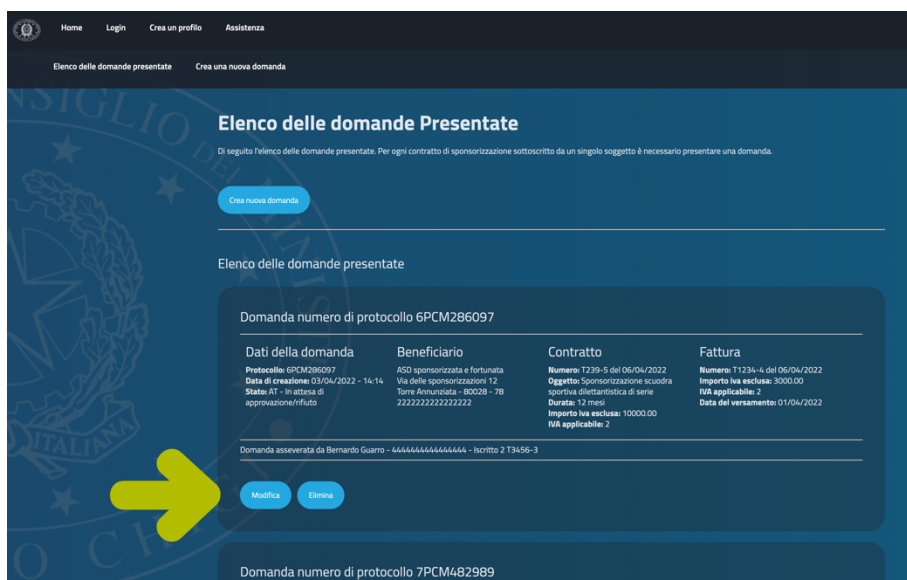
Home Login Crea un profilo Assistenza

Elenco delle domande presentate Crea una nuova domanda

Elenco delle domande Presentate

Di seguito l'elenco delle domande presentate. Per ogni contratto di sponsorizzazione sottoscritto da un singolo soggetto è necessario presentare una domanda.

Crea nuova domanda

Elenco delle domande presentate

Domanda numero di protocollo 6PCM286097

Dati della domanda
Protocollo: 6PCM286097
Data di creazione: 03/04/2022 - 14:14
Stato: AT - In attesa di approvazione/rifiuto

Beneficiario
ASD sponsorizzata e fortunata
Via delle sponsorizzazioni 12
Torre Annunziata - 80028 - 78
2222222222222222

Contratto
Numero: T239-5 del 06/04/2022
Oggetto: Sponsorizzazione scuodra sportiva dilettantistica di serie
Durata: 12 mesi
Importo iva esclusa: 10000.00
IVA applicabile: 2

Fattura
Numero: T1234-4 del 06/04/2022
Importo iva esclusa: 3000.00
IVA applicabile: 2
Data del versamento: 01/04/2022

Domanda asseverata da Bernardo Guarro - 4444444444444444 - Iscritto 2 T3456-3

Modifica Elimina

Domanda numero di protocollo 7PCM482989